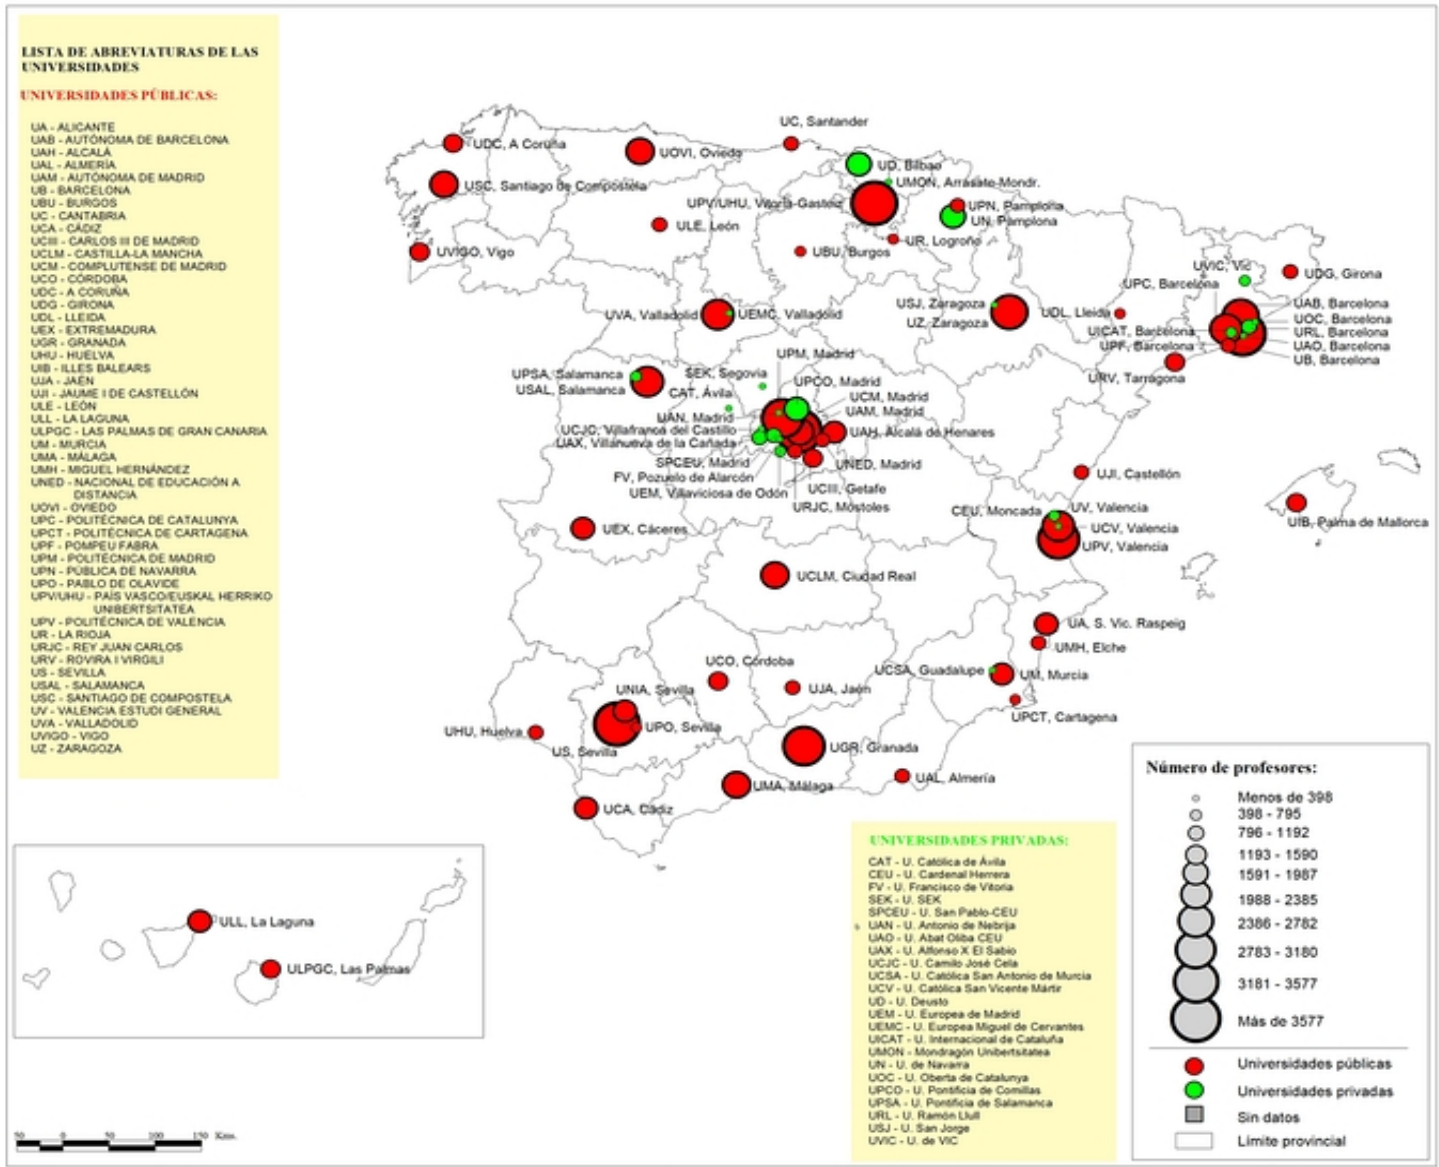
LISTA DE ABREVIATURAS DE LAS UNIVERSIDADES

UNIVERSIDADES PÚBLICAS:

UA - ALICANTE
UAB - AUTÓNOMA DE BARCELONA
UAH - ALCALÁ
UAL - ALMERÍA
UAM - AUTÓNOMA DE MADRID
UB - BARCELONA
UBU - BURGOS
UC - CANTABRIA
UCA - CÁDIZ
UCIII - CARLOS III DE MADRID
UCLM - CASTILLA-LA MANCHA
UCM - COMPLUTENSE DE MADRID
UCO - CÓRDOBA
UDC - A CORUÑA
UDG - GIRONA
UDL - LLEIDA
UEX - EXTREMADURA
UGR - GRANADA
UHU - HUELVA
UIB - ILLES BALEARS
UJA - JAÉN
UJI - JAUME I DE CASTELLÓN
ULE - LEÓN
ULL - LA LAGUNA
ULPGC - LAS PALMAS DE GRAN CANARIA
UM - MURCIA
UMA - MÁLAGA
UMH - MIGUEL HERNÁNDEZ
UNED - NACIONAL DE EDUCACIÓN A DISTANCIA
UOVI - OVIEDO
UPC - POLITÉCNICA DE CATALUNYA
UPCT - POLITÉCNICA DE CARTAGENA
UPF - POMPEU FABRA
UPM - POLITÉCNICA DE MADRID
UPN - PÚBLICA DE NAVARRA
UPO - PABLO DE OLAVIDE
UPV/UHU - PAÍS VASCO/EUSKAL HERRIKO UNIBERTSITATEA
UPV - POLITÉCNICA DE VALENCIA
UR - LA RIOJA
URJC - REY JUAN CARLOS
URV - ROVIRA I VIRGILI
US - SEVILLA
USAL - SALAMANCA
USC - SANTIAGO DE COMPOSTELA
UV - VALENCIA ESTUDI GENERAL
UVA - VALLADOLID
UVIGO - VIGO
UZ - ZARAGOZA

UC, Santander
UDC, A Coruña
UOVI, Oviedo
UD, Bilbao
UMON, Arrasate-Mondr.
USC, Santiago de Compostela
UPV/UHU, Vitoria-Gasteiz
UPN, Pamplona
UN, Pamplona
ULE, León
UR, Logroño
UVIGO, Vigo
UBU, Burgos
UVIC, Vic
UDG, Girona
UPC, Barcelona
USJ, Zaragoza
UZ, Zaragoza
UDL, Lleida
UAB, Barcelona
UOC, Barcelona
URL, Barcelona
UAO, Barcelona
UB, Barcelona
UICAT, Barcelona
UPF, Barcelona
UVA, Valladolid
UEMC, Valladolid
UPM, Madrid
URV, Tarragona
UPSA, Salamanca
USAL, Salamanca
SEK, Segovia
CAT, Ávila
UPCO, Madrid
UCM, Madrid
UAM, Madrid
UAN, Madrid
UCJC, Villafranca del Castillo
UAX, Villanueva de la Cañada
UAH, Alcalá de Henares
SPCEU, Madrid
FV, Pozuelo de Alarcón
UEM, Villaviciosa de Odón
UNED, Madrid
UCIII, Getafe
URJC, Móstoles
UJI, Castellón
CEU, Moncada
UV, Valencia
UCV, Valencia
UPV, Valencia
UIB, Palma de Mallorca
UEX, Cáceres
UCLM, Ciudad Real
UA, S. Vic. Raspeig
UMH, Elche
UCO, Córdoba
UCSA, Guadalupe
UM, Murcia
UNIA, Sevilla
UJA, Jaén
UPO, Sevilla
UPCT, Cartagena
UHU, Huelva
US, Sevilla
UGR, Granada
UAL, Almería
UMA, Málaga
UCA, Cádiz
ULL, La Laguna
ULPGC, Las Palmas

UNIVERSIDADES PRIVADAS:

CAT - U. Católica de Ávila
CEU - U. Cardenal Herrera
FV - U. Francisco de Vitoria
SEK - U. SEK
SPCEU - U. San Pablo-CEU
UAN - U. Antonio de Nebrija
UAO - U. Abat Oliba CEU
UAX - U. Alfonso X El Sabio
UCJC - U. Camilo José Cela
UCSA - U. Católica San Antonio de Murcia
UCV - U. Católica San Vicente Mártir
UD - U. Deusto
UEM - U. Europea de Madrid
UEMC - U. Europea Miguel de Cervantes
UICAT - U. Internacional de Cataluña
UMON - Mondragón Unibertsitatea
UN - U. de Navarra
UOC - U. Oberta de Catalunya
UPCO - U. Pontificia de Comillas
UPSA - U. Pontificia de Salamanca
URL - U. Ramón Llull
USJ - U. San Jorge
UVIC - U. de VIC

Número de profesores:
Menos de 398
398 - 795
796 - 1192
1193 - 1590
1591 - 1987
1988 - 2385
2386 - 2782
2783 - 3180
3181 - 3577
Más de 3577
Universidades públicas
Universidades privadas
Sin datos
Límite provincial

50 0 50 100 150 Kms.